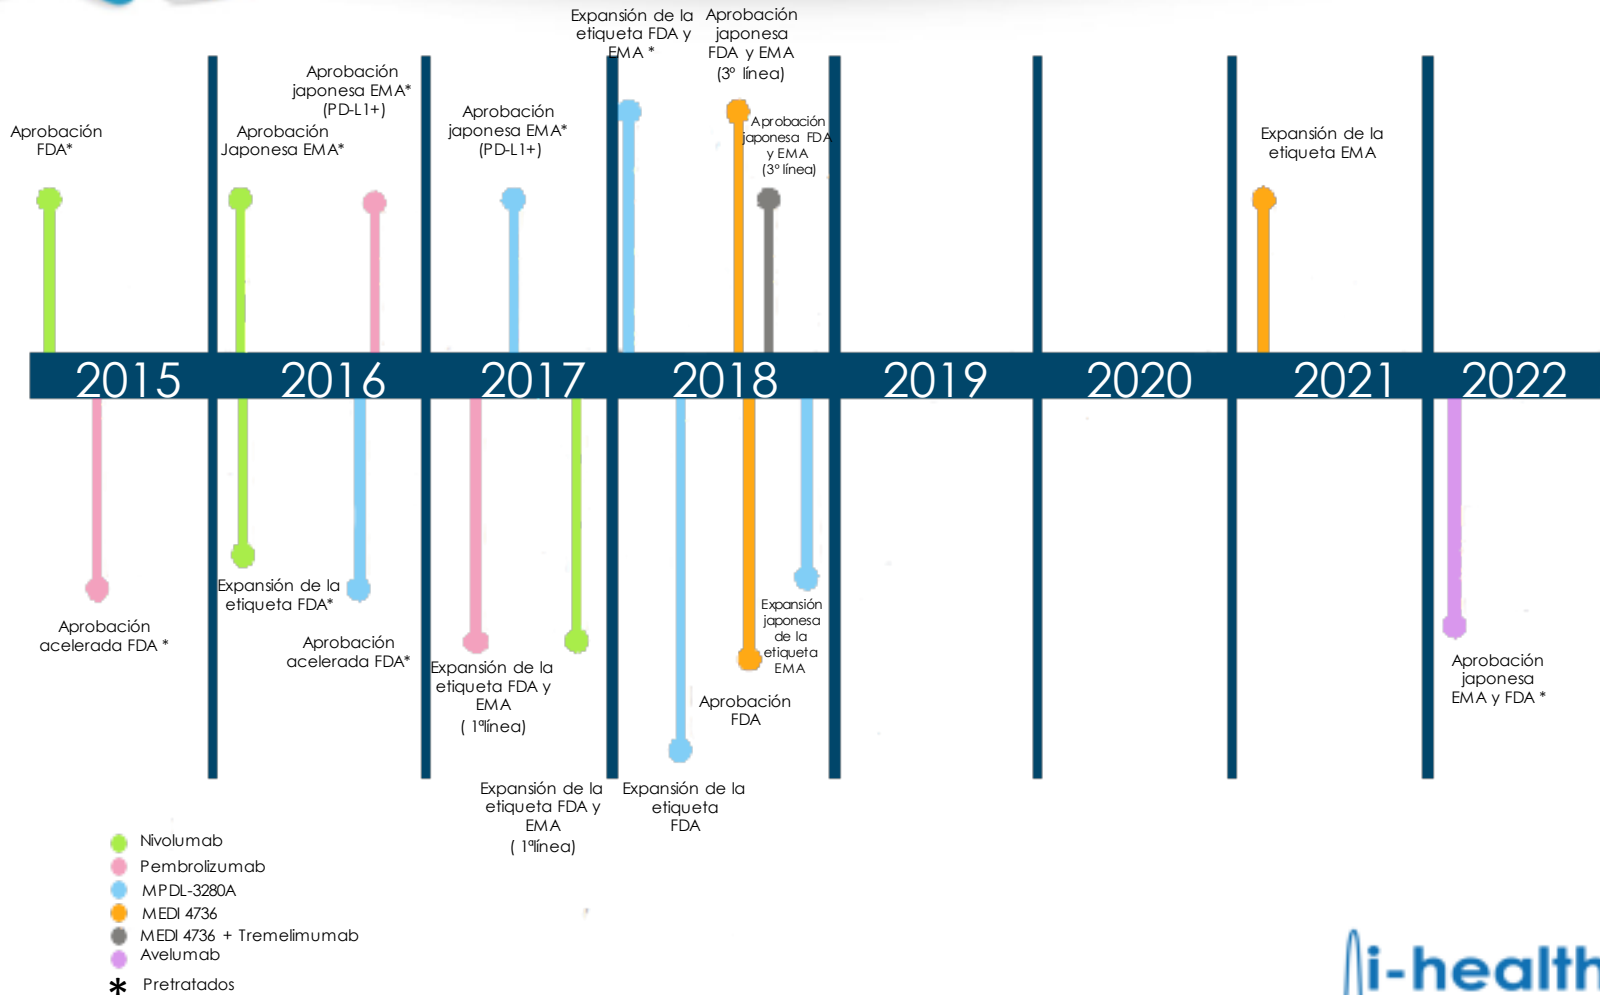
Expansión de la etiqueta FDA y EMA *

Aprobación japonesa FDA y EMA (3° línea)

Aprobación japonesa EMA* (PD-L1+)

Aprobación FDA*

Aprobación Japonesa EMA*

Aprobación japonesa EMA* (PD-L1+)

Aprobación japonesa FDA y EMA (3° línea)

Expansión de la etiqueta EMA

2015 2016 2017 2018 2019 2020 2021 2022

Aprobación acelerada FDA *

Expansión de la etiqueta FDA*

Aprobación acelerada FDA*

Expansión de la etiqueta FDA y EMA ( 1ºlínea)

Expansión japonesa de la etiqueta EMA

Aprobación FDA

Aprobación japonesa EMA y FDA *

Expansión de la etiqueta FDA y EMA ( 1ºlínea)

Expansión de la etiqueta FDA

Nivolumab
Pembrolizumab
MPDL-3280A
MEDI 4736
MEDI 4736 + Tremelimumab
Avelumab
* Pretratados

i-health